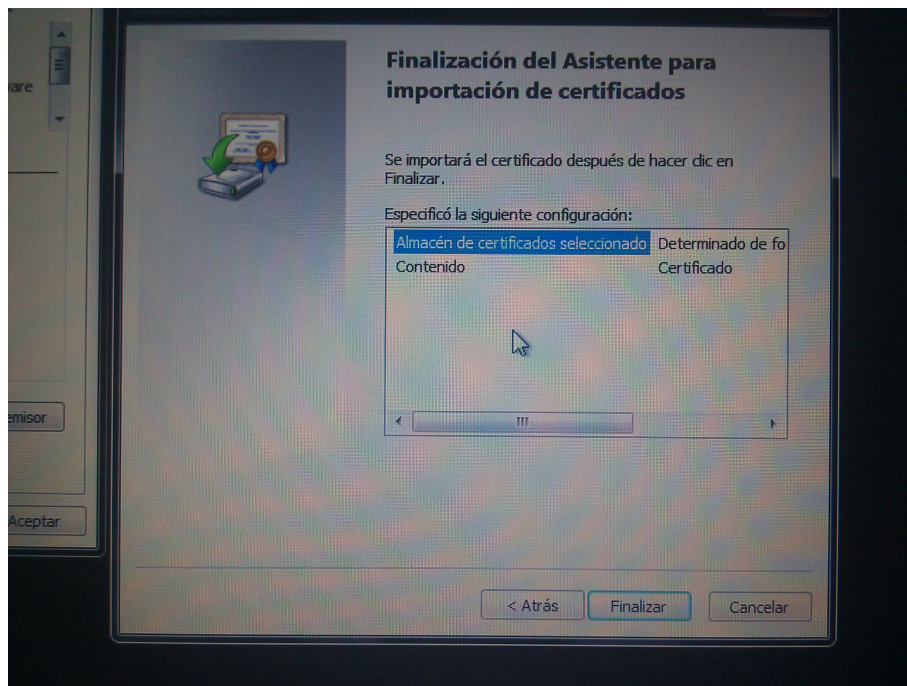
vare

emisor

Aceptar

Finalización del Asistente para importación de certificados

Se importará el certificado después de hacer clic en Finalizar.

Especificó la siguiente configuración:

| | |
|---|---|
| Almacén de certificados seleccionado | Determinado de fo |
| Contenido | Certificado |

< Atrás | Finalizar | Cancelar